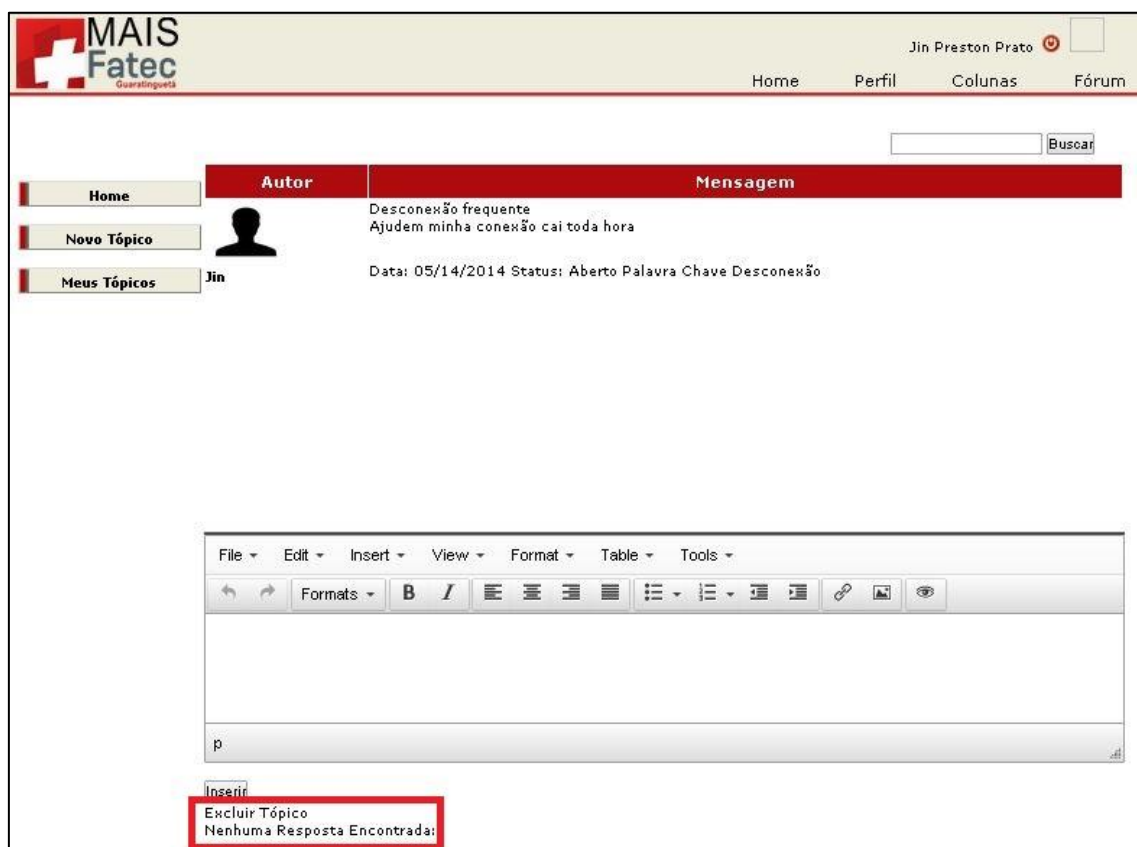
MAIS Fatec Guaratinguetá

Jin Preston Prato

Home Perfil Colunas Fórum

Buscar

Home

Novo Tópico

Meus Tópicos

| Autor | Mensagem |
|---|---|
| Jin | Desconexão frequente<br>Ajudem minha conexão cai toda hora<br><br>Data: 05/14/2014 Status: Aberto Palavra Chave Desconexão |

File Edit Insert View Format Table Tools

Formats B I

p

Inserir

Excluir Tópico
Nenhuma Resposta Encontrada: